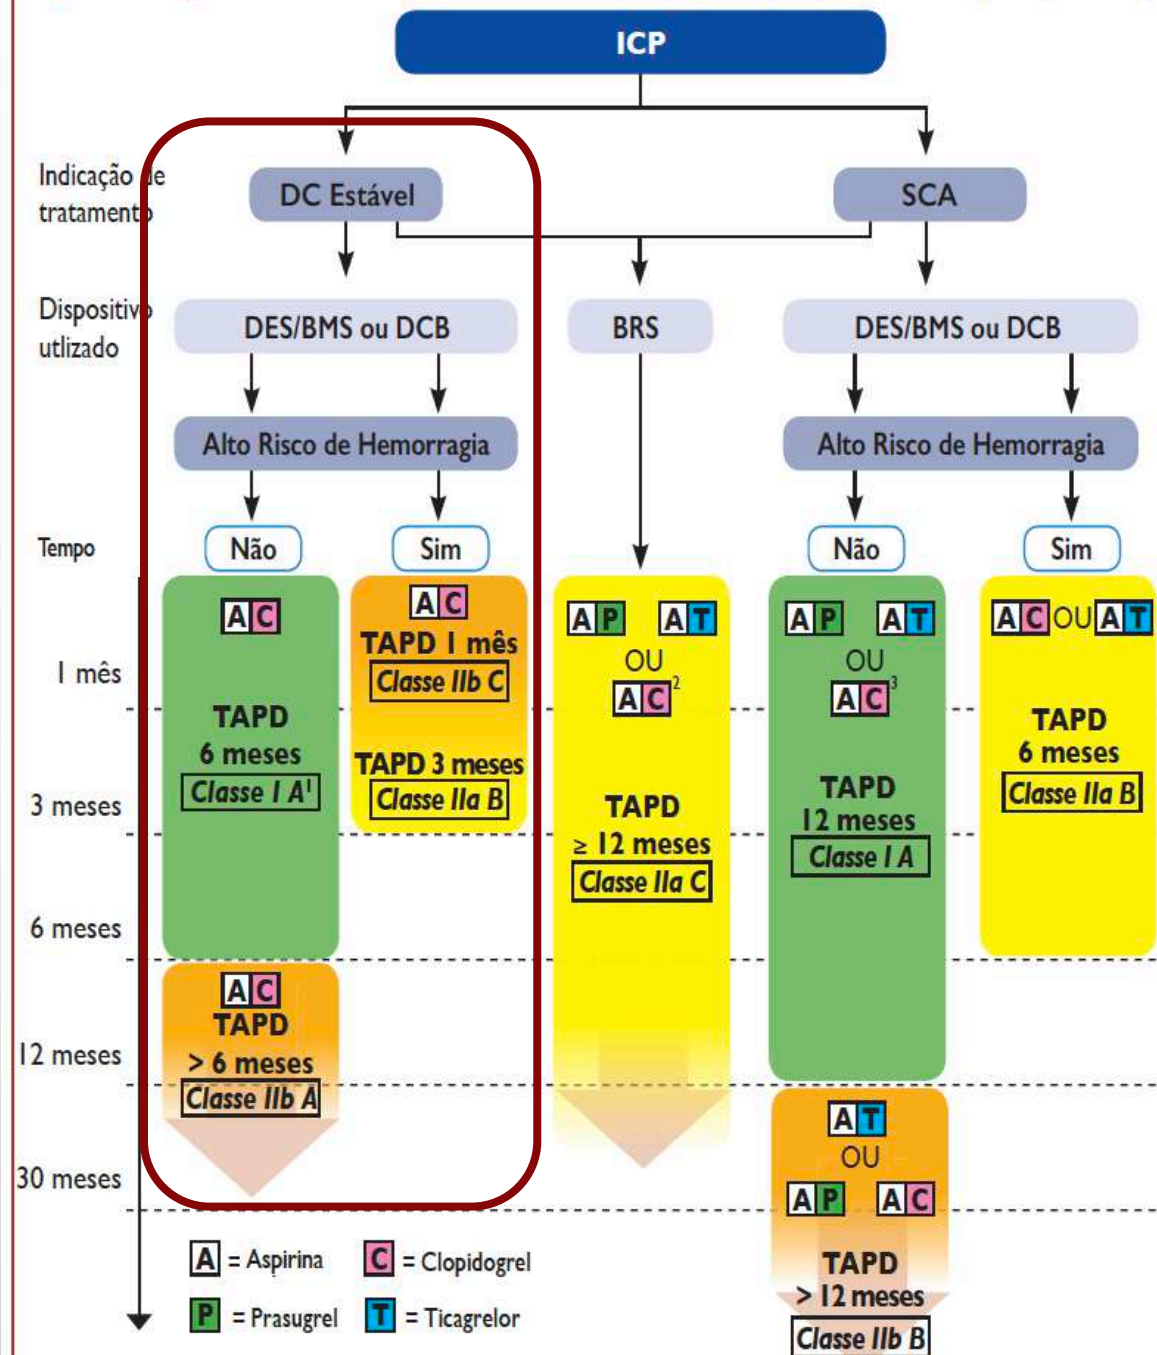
ICP

Indicação de tratamento

DC Estável

SCA

Dispositivo utlizado

DES/BMS ou DCB

BRS

DES/BMS ou DCB

Alto Risco de Hemorragia

Alto Risco de Hemorragia

Tempo

Não

Sim

Não

Sim

1 mês

3 meses

6 meses

12 meses

30 meses

A C
TAPD
6 meses
Classe I A$^1$

A C
TAPD
> 6 meses
Classe IIb A

A C
TAPD 1 mês
Classe IIb C
TAPD 3 meses
Classe IIa B

A P A T
OU
A C$^2$
TAPD
≥ 12 meses
Classe IIa C

A P A T
OU
A C$^3$
TAPD
12 meses
Classe I A

A T
OU
A P A C
TAPD
> 12 meses
Classe IIb B

A C OU A T
TAPD
6 meses
Classe IIa B

A = Aspirina
C = Clopidogrel
P = Prasugrel
T = Ticagrelor